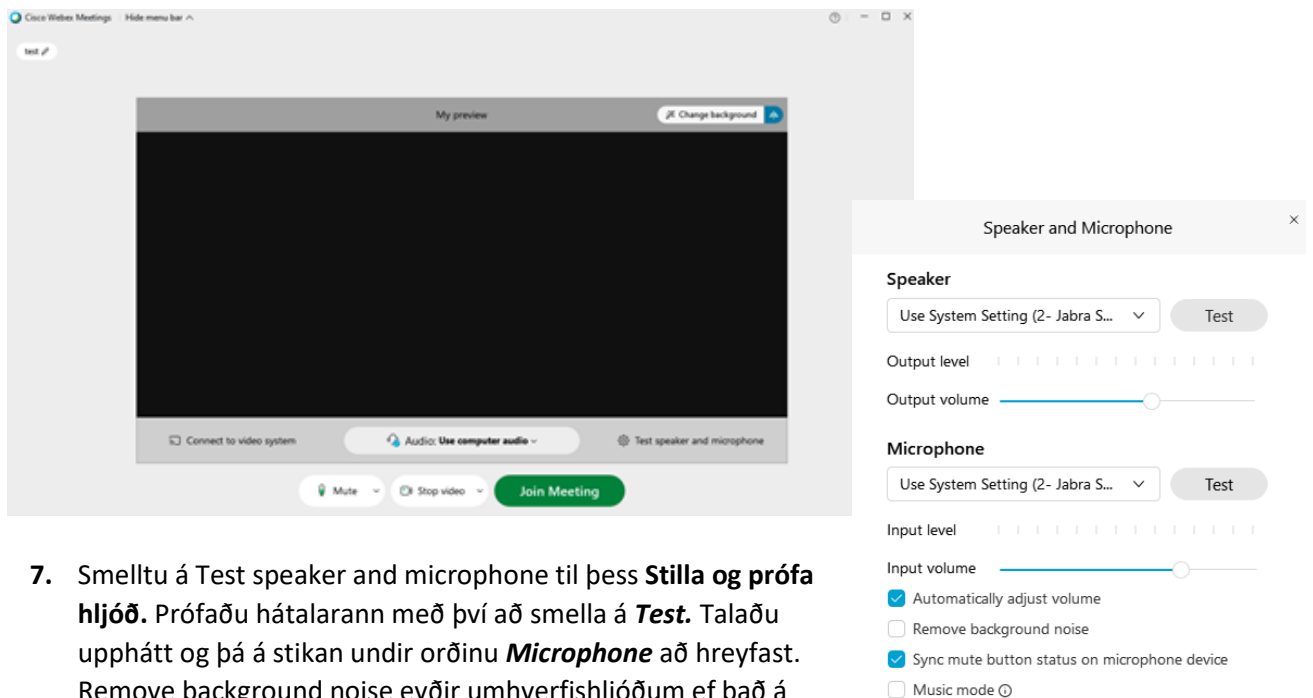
Cisco Webex Meetings | Hide menu bar ^

test

My preview

Change background

Connect to video system

Audio: Use computer audio

Test speaker and microphone

Mute

Stop video

Join Meeting

Speaker and Microphone

×

Speaker

Use System Setting (2- Jabra S...

Test

Output level

Output volume

Microphone

Use System Setting (2- Jabra S...

Test

Input level

Input volume

Automatically adjust volume

Remove background noise

Sync mute button status on microphone device

Music mode

**7.** Smelltu á Test speaker and microphone til þess **Stilla og prófa hljóð.** Prófaðu hátalarann með því að smella á ***Test.*** Talaðu upphátt og þá á stikan undir orðinu ***Microphone*** að hreyfast. Remove background noise eyðir umhverfishljóðum ef það á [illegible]